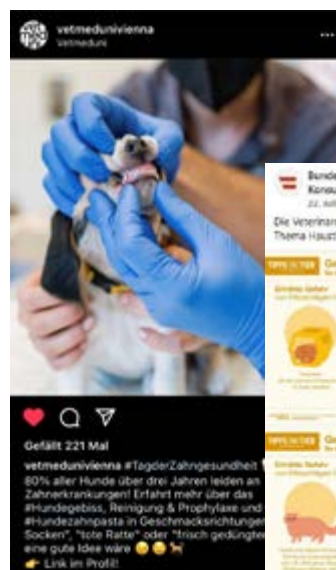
vetmeduni vienna
Vetmeduni

Gefällt 221 Mal

vetmeduni vienna #TagderZahngesundheit
80% aller Hunde über drei Jahren leiden an Zahnerkrankungen! Erfahrt mehr über das #Hundegebiss, Reinigung & Prophylaxe und #Hundezahnpasta in Geschmacksrichtungen Socken", "tote Ratte" oder "frisch gedüngter eine gute Idee wäre
👉 Link im Profil!

Bunde
Konsu
22. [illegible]
Die Veterinär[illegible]
Thema Haust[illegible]

TIPPS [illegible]
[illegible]

TIPPS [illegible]
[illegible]